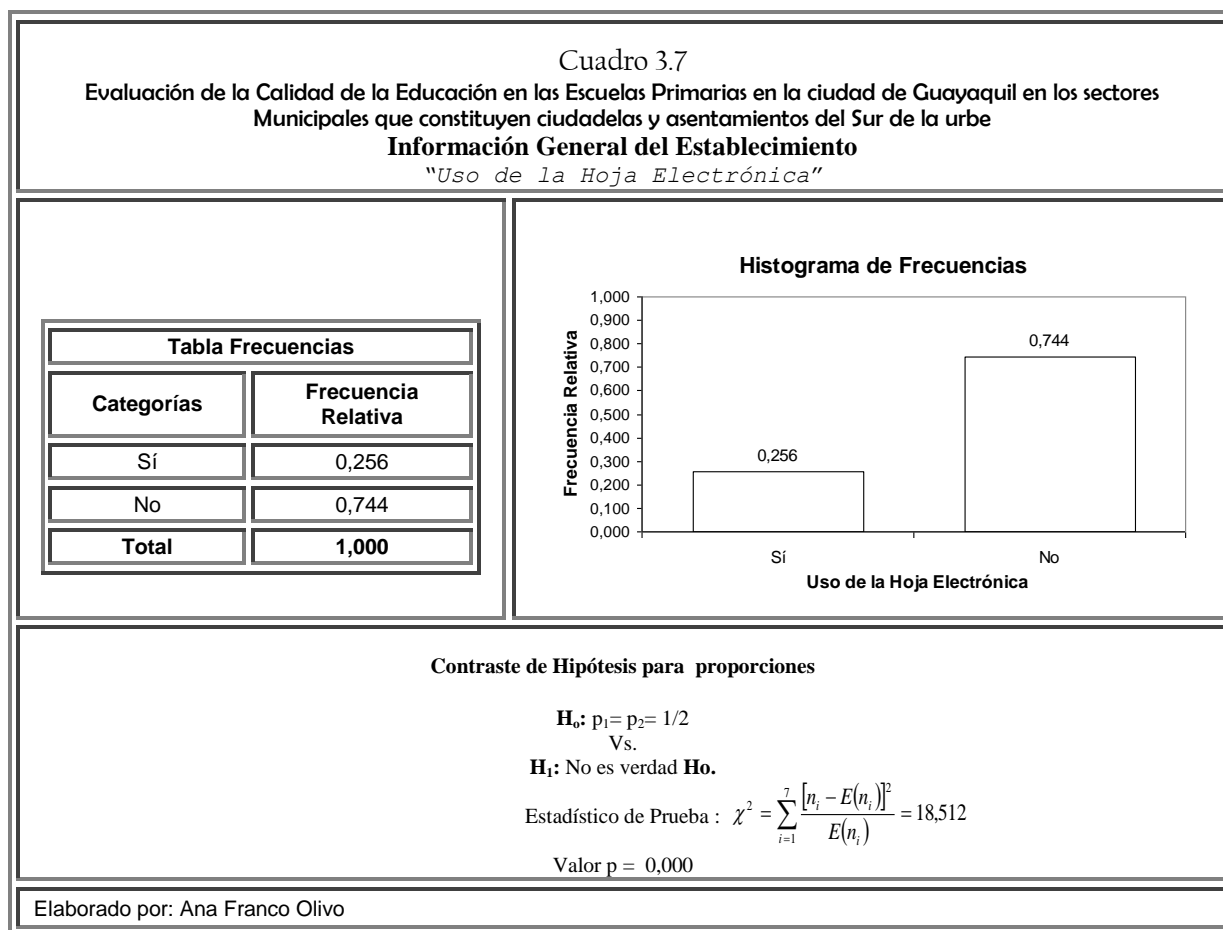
Cuadro 3.7
Evaluación de la Calidad de la Educación en las Escuelas Primarias en la ciudad de Guayaquil en los sectores Municipales que constituyen ciudadelas y asentamientos del Sur de la urbe
Información General del Establecimiento
"Uso de la Hoja Electrónica"

| Tabla Frecuencias | |
|---|---|
| Categorías | Frecuencia Relativa |
| Sí | 0,256 |
| No | 0,744 |
| Total | 1,000 |

Histograma de Frecuencias
Frecuencia Relativa
1,000
0,900
0,800
0,700
0,600
0,500
0,400
0,300
0,200
0,100
0,000
0,256
0,744
Sí
No
Uso de la Hoja Electrónica

Contraste de Hipótesis para proporciones

$H_o$: $p_1 = p_2 = 1/2$
Vs.
$H_1$: No es verdad Ho.
Estadístico de Prueba : $\chi^2 = \sum_{i=1}^{7} \frac{[n_i - E(n_i)]^2}{E(n_i)} = 18,512$
Valor p = 0,000

Elaborado por: Ana Franco Olivo